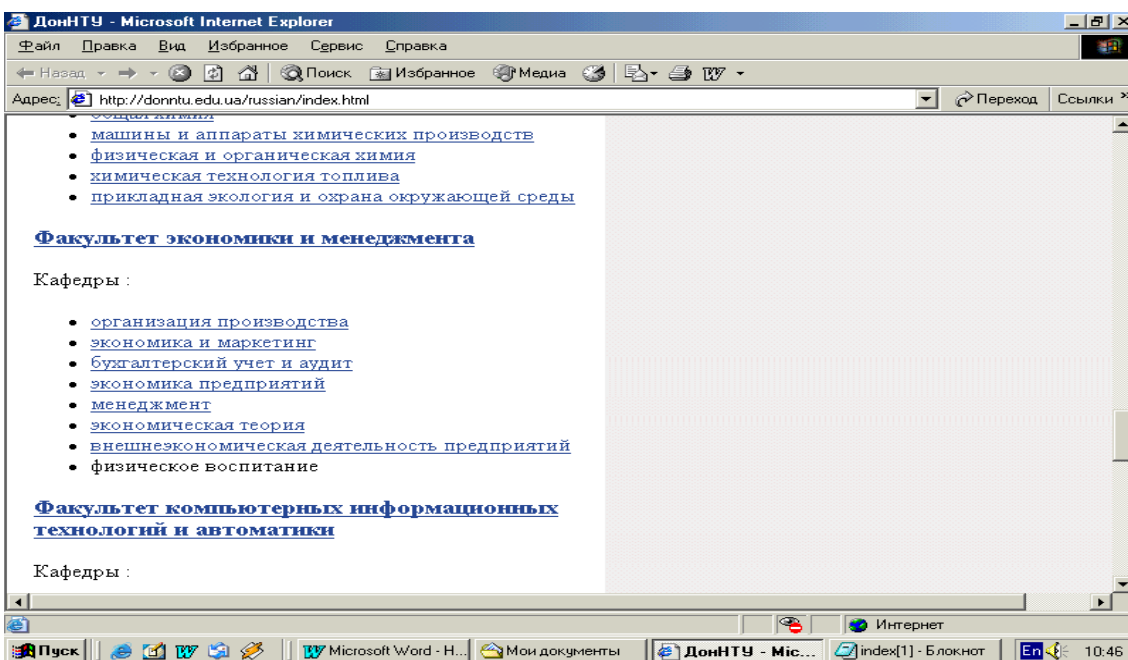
ДонНТУ - Microsoft Internet Explorer

Файл Правка Вид Избранное Сервис Справка

Назад Поиск Избранное Медиа

Адрес: http://donntu.edu.ua/russian/index.html Переход Ссылки

- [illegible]
- машины и аппараты химических производств
- физическая и органическая химия
- химическая технология топлива
- прикладная экология и охрана окружающей среды

Факультет экономики и менеджмента

Кафедры :

- организация производства
- экономика и маркетинг
- бухгалтерский учет и аудит
- экономика предприятий
- менеджмент
- экономическая теория
- внешнеэкономическая деятельность предприятий
- физическое воспитание

Факультет компьютерных информационных технологий и автоматики

Кафедры :

Интернет

Пуск Microsoft Word - Н... Мои документы ДонНТУ - Mic... index[1] - Блокнот En 10:46